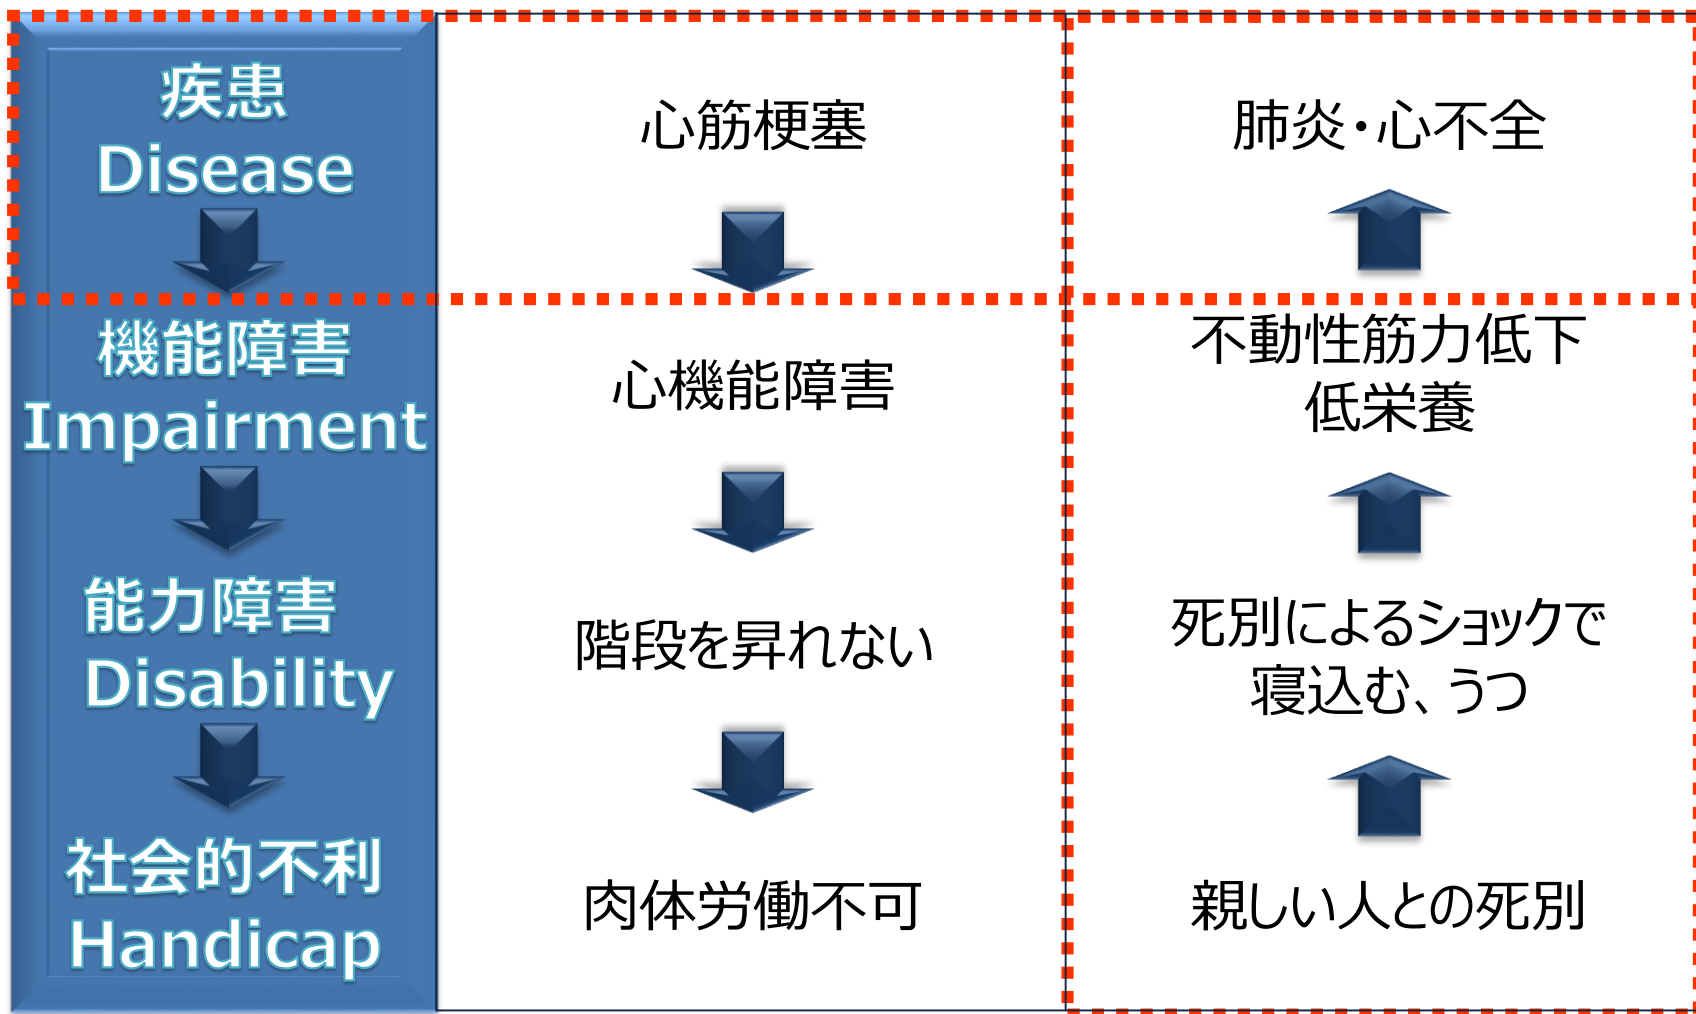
疾患
Disease

機能障害
Impairment

能力障害
Disability

社会的不利
Handicap

心筋梗塞

心機能障害

階段を昇れない

肉体労働不可

肺炎・心不全

不動性筋力低下
低栄養

死別によるショックで
寝込む、うつ

親しい人との死別